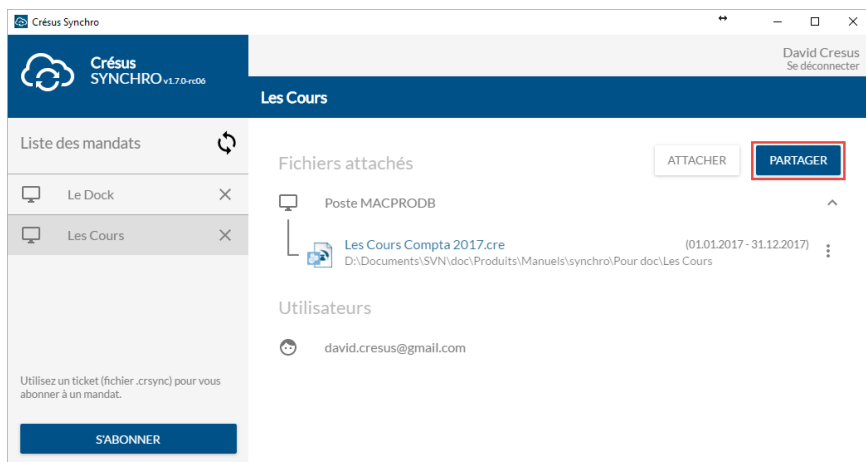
Crésus Synchro

Crésus SYNCHRO v1.7.0-rc06

David Cresus
Se déconnecter

Les Cours

Liste des mandats

Le Dock

Les Cours

Fichiers attachés

ATTACHER

PARTAGER

Poste MACPRODB

Les Cours Compta 2017.cre
(01.01.2017 - 31.12.2017)
D:\Documents\SVN\doc\Produits\Manuels\synchro\Pour doc\Les Cours

Utilisateurs

david.cresus@gmail.com

Utilisez un ticket (fichier .crsync) pour vous abonner à un mandat.

S'ABONNER